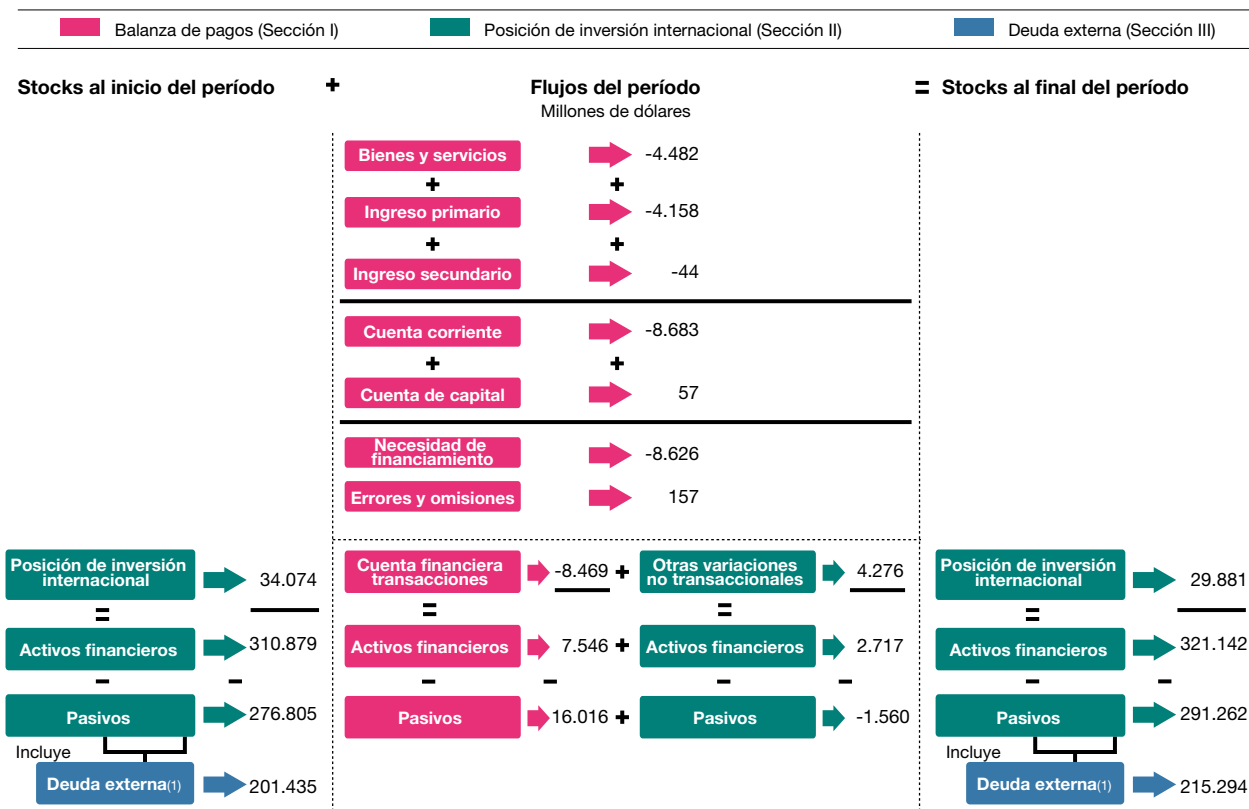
Balanza de pagos (Sección I)
Posición de inversión internacional (Sección II)
Deuda externa (Sección III)

Stocks al inicio del período + Flujos del período = Stocks al final del período
Millones de dólares

Bienes y servicios -4.482
+ +
Ingreso primario -4.158
+ +
Ingreso secundario -44

Cuenta corriente -8.683
+ +
Cuenta de capital 57

Necesidad de financiamiento -8.626
Errores y omisiones 157

Posición de inversión internacional 34.074
=
Activos financieros 310.879
– –
Pasivos 276.805
Incluye
Deuda externa(1) 201.435

Cuenta financiera transacciones -8.469 + Otras variaciones no transaccionales 4.276
= =
Activos financieros 7.546 + Activos financieros 2.717
– – – –
Pasivos 16.016 + Pasivos -1.560

Posición de inversión internacional 29.881
=
Activos financieros 321.142
– –
Pasivos 291.262
Incluye
Deuda externa(1) 215.294